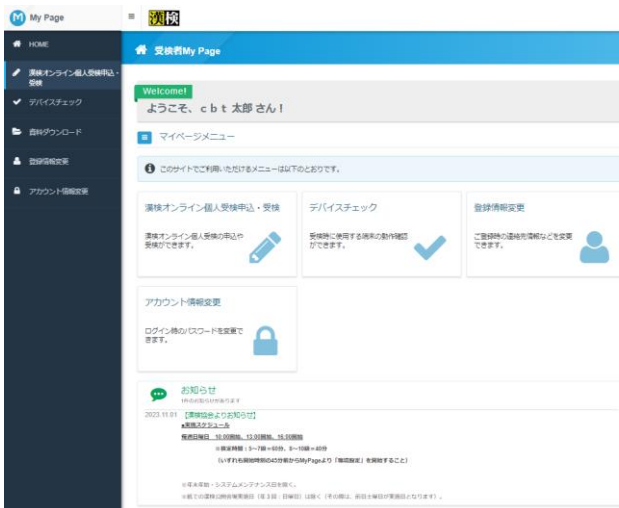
My Page
漢検
HOME
漢検オンライン個人受検申込・受検
デバイスチェック
資料ダウンロード
登録情報変更
アカウント情報変更

受検者My Page

Welcome!
ようこそ、ｃｂｔ 太郎 さん！

マイページメニュー

このサイトでご利用いただけるメニューは以下のとおりです。

漢検オンライン個人受検申込・受検
漢検オンライン個人受検の申込や受検ができます。

デバイスチェック
受検時に使用する端末の動作確認ができます。

登録情報変更
ご登録時の連絡先情報などを変更できます。

アカウント情報変更
ログイン時のパスワードを変更できます。

お知らせ
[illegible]

2023.11.01 【漢検協会よりお知らせ】
■実施スケジュール
実施日毎日 10:00開始、13:00開始、15:30開始
※検定時間：5～7級＝60分、8～10級＝40分
（いずれも開始時刻の45分前からMyPageより「環境設定」を実施すること）

※年末年始・システムメンテナンス日を除く。
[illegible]